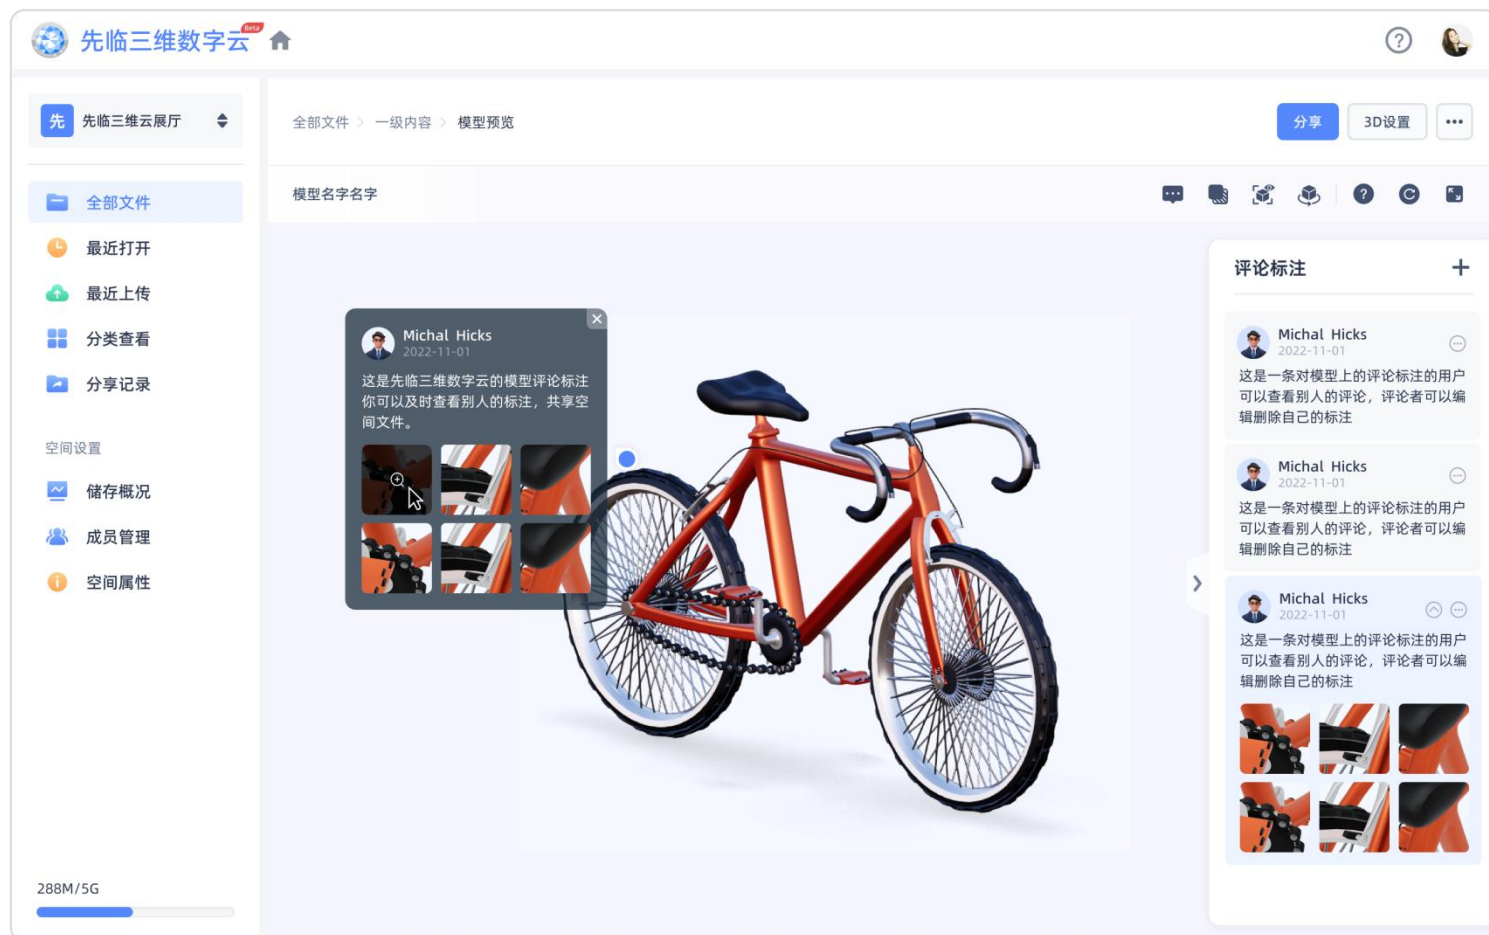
先临三维数字云 Beta

先 先临三维云展厅

全部文件
最近打开
最近上传
分类查看
分享记录

空间设置
储存概况
成员管理
空间属性

288M/5G

全部文件 > 一级内容 > 模型预览

分享 3D设置 ···

模型名字名字

Michal Hicks
2022-11-01
这是先临三维数字云的模型评论标注你可以及时查看别人的标注，共享空间文件。

评论标注 +

Michal Hicks
2022-11-01
这是一条对模型上的评论标注的用户可以查看别人的评论，评论者可以编辑删除自己的标注

Michal Hicks
2022-11-01
这是一条对模型上的评论标注的用户可以查看别人的评论，评论者可以编辑删除自己的标注

Michal Hicks
2022-11-01
这是一条对模型上的评论标注的用户可以查看别人的评论，评论者可以编辑删除自己的标注